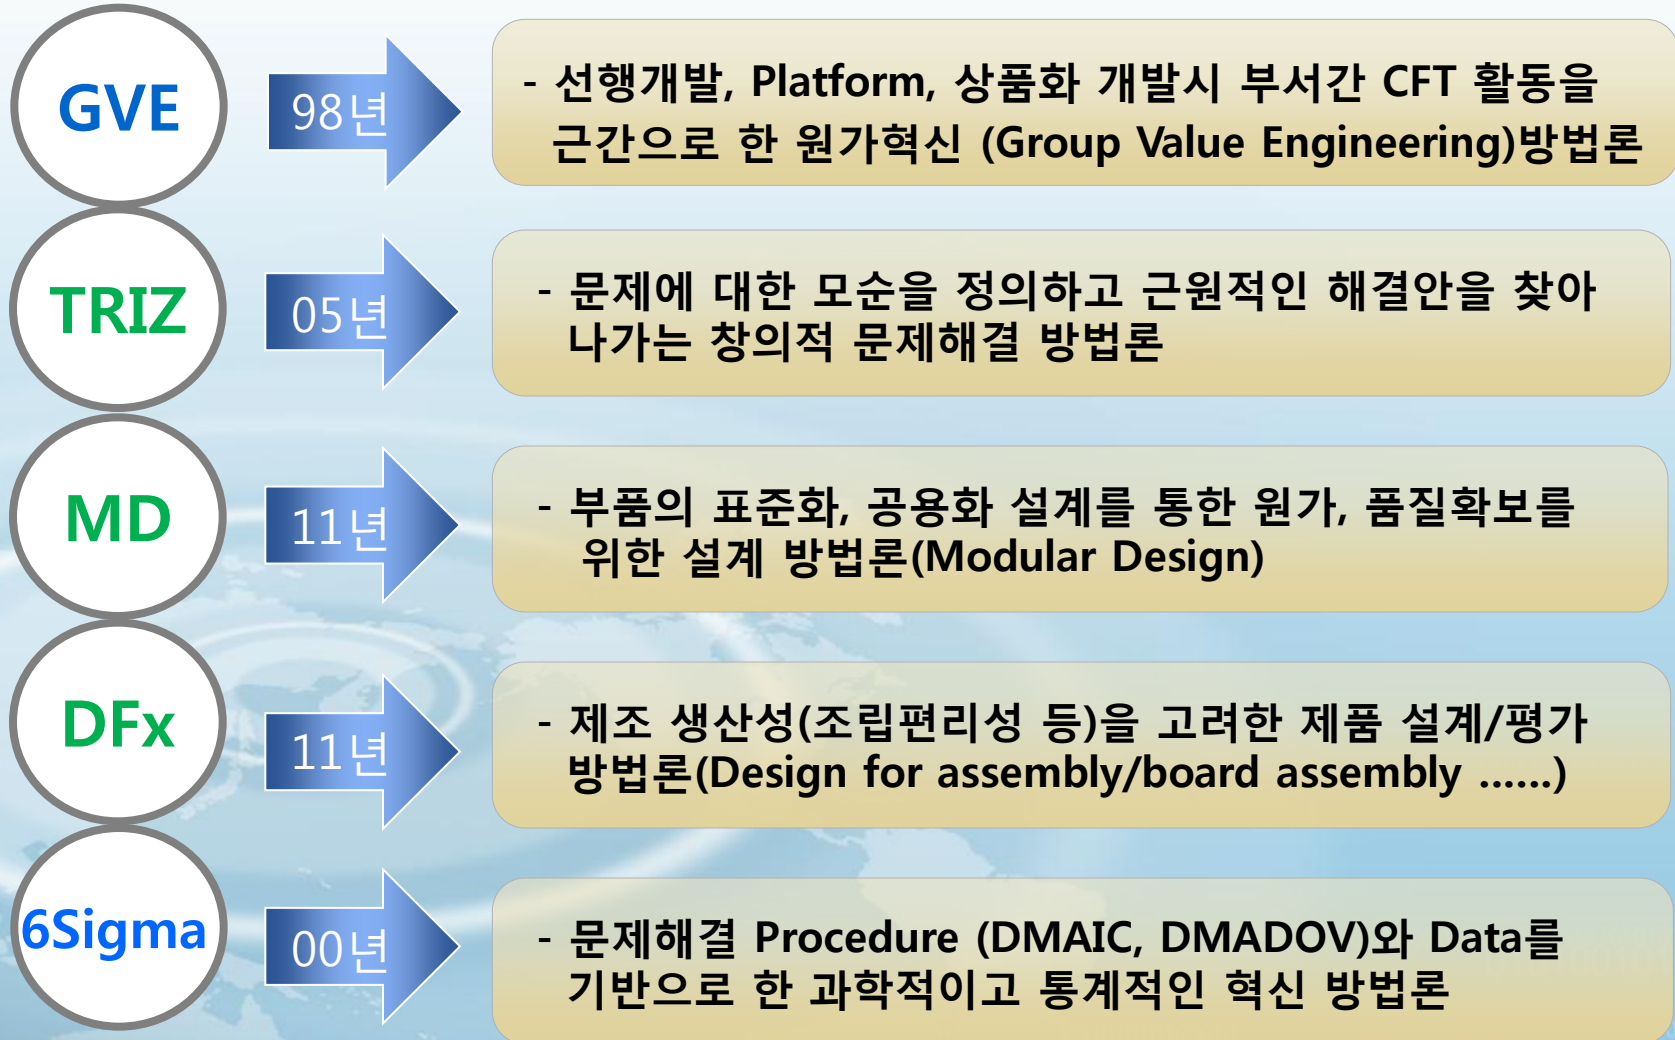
GVE

98년

- 선행개발, Platform, 상품화 개발시 부서간 CFT 활동을 근간으로 한 원가혁신 (Group Value Engineering)방법론

TRIZ

05년

- 문제에 대한 모순을 정의하고 근원적인 해결안을 찾아 나가는 창의적 문제해결 방법론

MD

11년

- 부품의 표준화, 공용화 설계를 통한 원가, 품질확보를 위한 설계 방법론(Modular Design)

DFx

11년

- 제조 생산성(조립편리성 등)을 고려한 제품 설계/평가 방법론(Design for assembly/board assembly ......)

6Sigma

00년

- 문제해결 Procedure (DMAIC, DMADOV)와 Data를 기반으로 한 과학적이고 통계적인 혁신 방법론